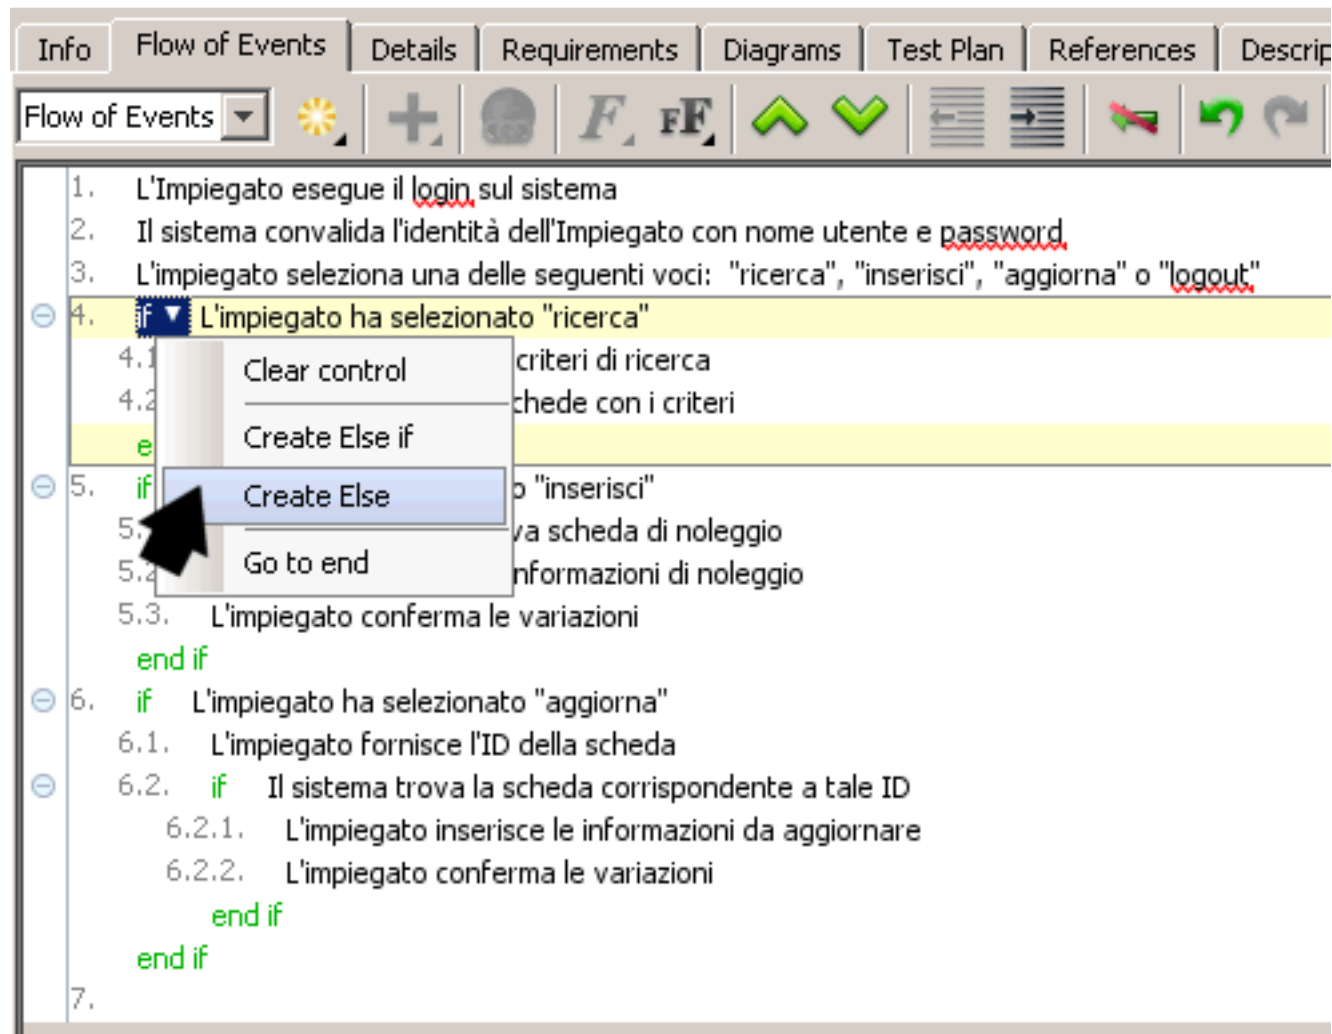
Info | Flow of Events | Details | Requirements | Diagrams | Test Plan | References | Descrip

Flow of Events

1. L'Impiegato esegue il login sul sistema
2. Il sistema convalida l'identità dell'Impiegato con nome utente e password
3. L'impiegato seleziona una delle seguenti voci: "ricerca", "inserisci", "aggiorna" o "logout"
4. if L'impiegato ha selezionato "ricerca"
4.1 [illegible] criteri di ricerca
4.2 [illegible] chede con i criteri
e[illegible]
5. if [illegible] "inserisci"
5.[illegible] va scheda di noleggio
5.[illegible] nformazioni di noleggio
5.3. L'impiegato conferma le variazioni
end if
6. if L'impiegato ha selezionato "aggiorna"
6.1. L'impiegato fornisce l'ID della scheda
6.2. if Il sistema trova la scheda corrispondente a tale ID
6.2.1. L'impiegato inserisce le informazioni da aggiornare
6.2.2. L'impiegato conferma le variazioni
end if
end if
7.

Clear control
Create Else if
Create Else
Go to end